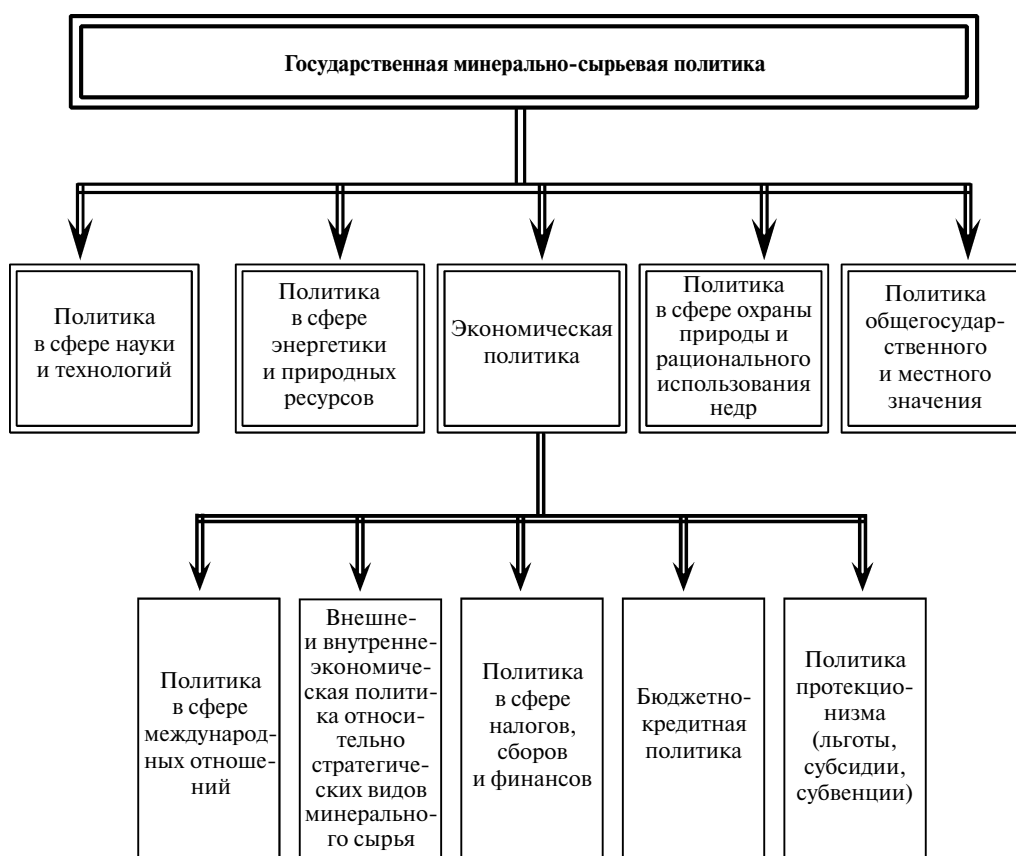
Государственная минерально-сырьевая политика

Политика в сфере науки и технологий

Политика в сфере энергетики и природных ресурсов

Экономическая политика

Политика в сфере охраны природы и рационального использования недр

Политика общегосударственного и местного значения

Политика в сфере международных отношений

Внешне- и внутренне-экономическая политика относительно стратегических видов минерального сырья

Политика в сфере налогов, сборов и финансов

Бюджетно-кредитная политика

Политика протекционизма (льготы, субсидии, субвенции)